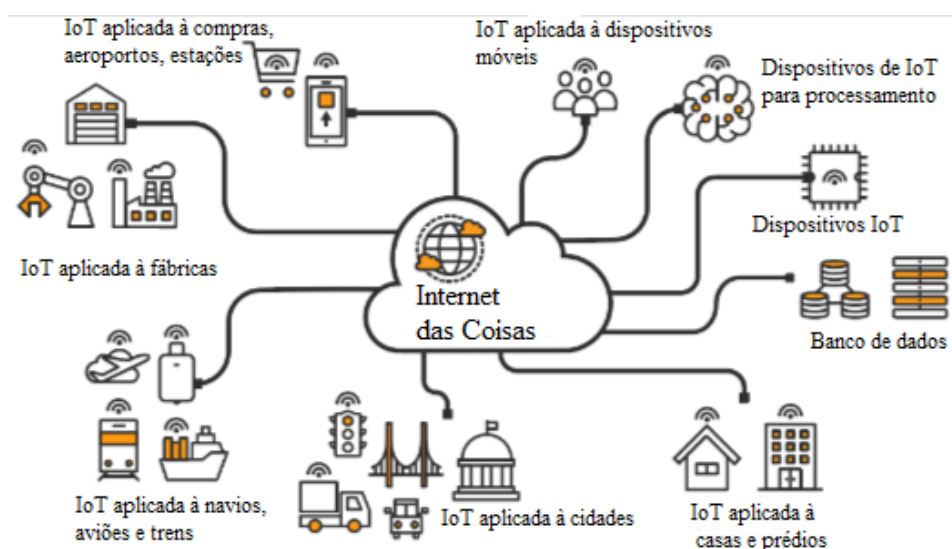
IoT aplicada à compras, aeroportos, estações

IoT aplicada à dispositivos móveis

Dispositivos de IoT para processamento

Dispositivos IoT

IoT aplicada à fábricas

Internet das Coisas

Banco de dados

IoT aplicada à navios, aviões e trens

IoT aplicada à cidades

IoT aplicada à casas e prédios